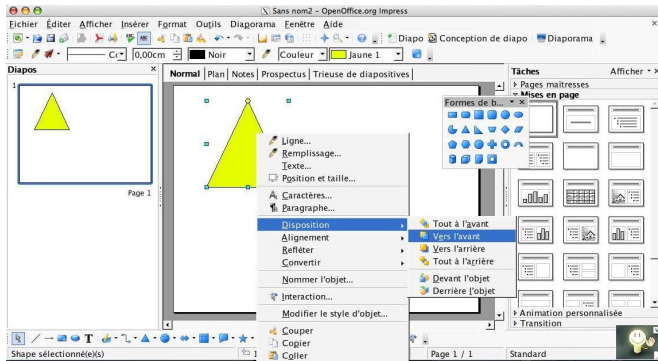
Sans nom2 - OpenOffice.org Impress

Fichier Éditer Afficher Insérer Format Outils Diaporama Fenêtre Aide

Diapo Conception de diapo Diaporama

0,00cm Noir Couleur Jaune 1

Diapos

1

Page 1

Normal | Plan | Notes | Prospectus | Trieuse de diapositives

Formes de b...

Ligne...
Remplissage...
Texte...
Position et taille...
Caractères...
Paragraphe...
Disposition
Alignement
Refléter
Convertir
Nommer l'objet...
Interaction...
Modifier le style d'objet...
Couper
Copier
Coller

Tout à l'avant
Vers l'avant
Vers l'arrière
Tout à l'arrière
Devant l'objet
Derrière l'objet

Tâches
Afficher
Pages maîtresses
Mises en page
Animation personnalisée
Transition

Shape sélectionné(e)(s)
Page 1 / 1
Standard